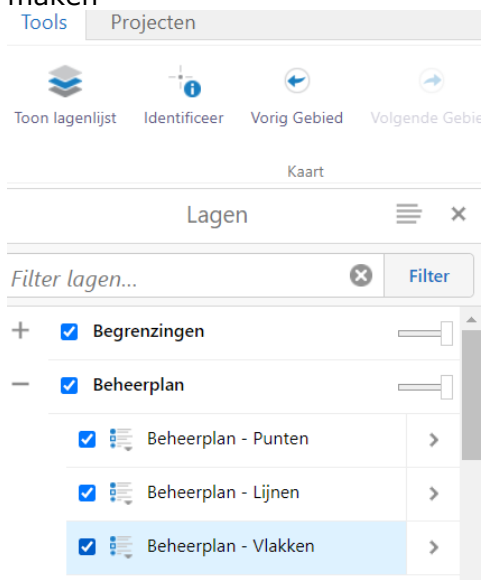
maken

Tools Projecten

Toon lagenlijst Identificeer Vorig Gebied Volgende Gebie

Kaart

Lagen

Filter lagen...

Filter

Begrenzingen

Beheerplan

Beheerplan - Punten

Beheerplan - Lijnen

Beheerplan - Vlakken